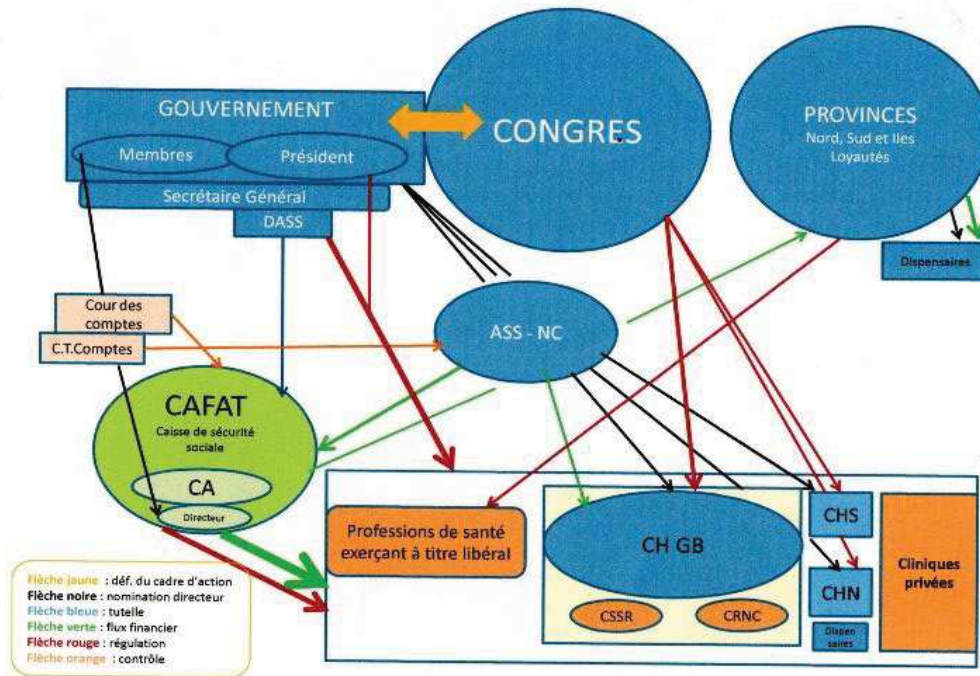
GOUVERNEMENT

Membres

Président

Secrétaire Général

DASS

CONGRES

PROVINCES
Nord, Sud et Iles Loyautés

Dispensaires

Cour des comptes

C.T.Comptes

ASS - NC

CAFAT
Caisse de sécurité sociale

CA

Directeur

Professions de santé exerçant à titre libéral

CH GB

CSSR

CRNC

CHS

CHN

Dispensaires

Cliniques privées

Flèche jaune : déf. du cadre d'action
Flèche noire : nomination directeur
Flèche bleue : tutelle
Flèche verte : flux financier
Flèche rouge : régulation
Flèche orange : contrôle